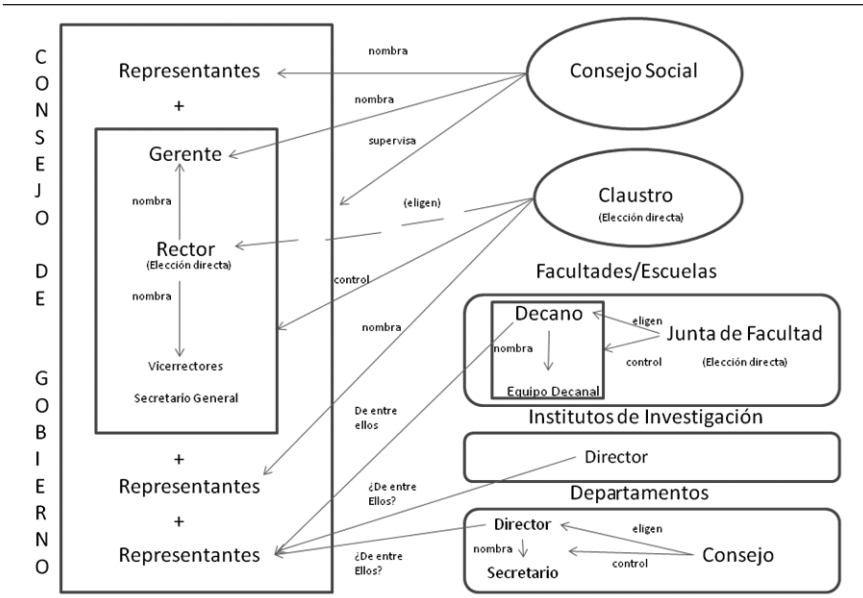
C
O
N
S
E
J
O

D
E

G
O
B
I
E
R
N
O

Representantes
+
Gerente
nombra
Rector
(Elección directa)
nombra
Vicerrectores
Secretario General
+
Representantes
+
Representantes

nombra
nombra
supervisa
(eligen)
control
nombra
De entre ellos
¿De entre Ellos?
¿De entre Ellos?

Consejo Social

Claustro
(Elección directa)

Facultades/Escuelas
Decano
nombra
Equipo Decanal
eligen
control
Junta de Facultad
(Elección directa)

Institutos de Investigación
Director

Departamentos
Director
nombra
Secretario
eligen
control
Consejo